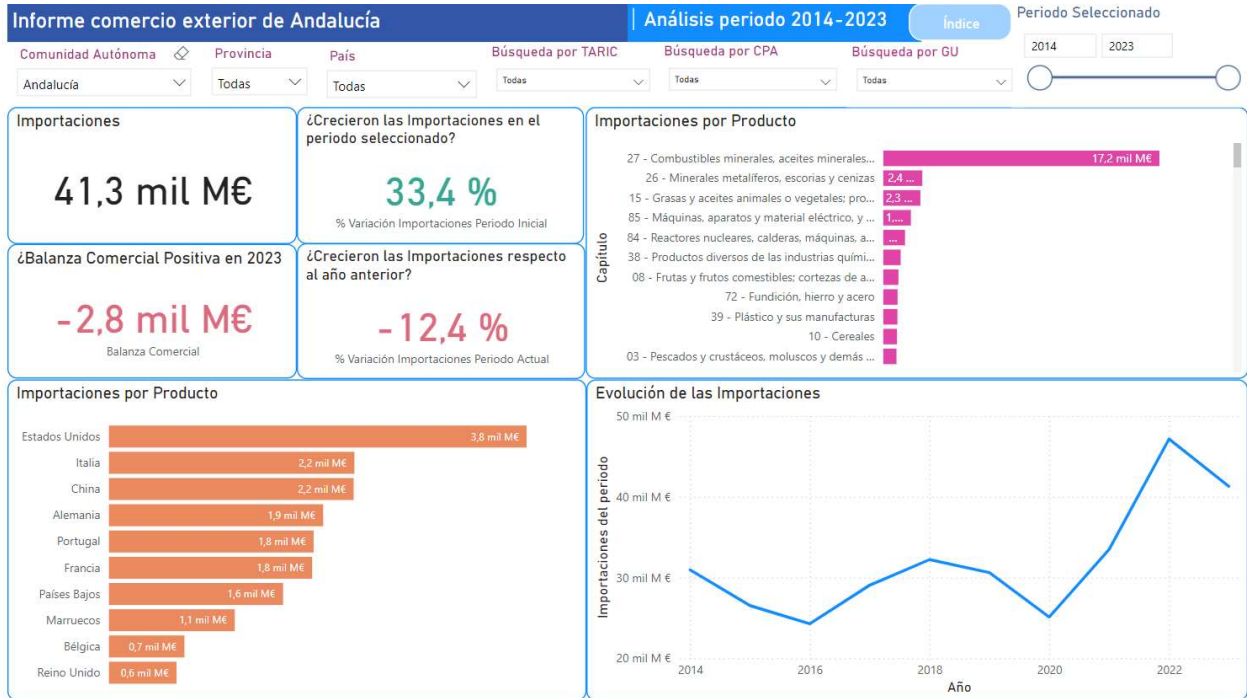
Informe comercio exterior de Andalucía | Análisis periodo 2014-2023 Índice

Periodo Seleccionado
2014 2023

Comunidad Autónoma
Andalucía

Provincia
Todas

País
Todas

Búsqueda por TARIC
Todas

Búsqueda por CPA
Todas

Búsqueda por GU
Todas

Importaciones
41,3 mil M€

¿Crecieron las Importaciones en el periodo seleccionado?
33,4 %
% Variación Importaciones Periodo Inicial

¿Balanza Comercial Positiva en 2023
-2,8 mil M€
Balanza Comercial

¿Crecieron las Importaciones respecto al año anterior?
-12,4 %
% Variación Importaciones Periodo Actual

Importaciones por Producto
Capítulo
27 - Combustibles minerales, aceites minerales... 17,2 mil M€
26 - Minerales metalíferos, escorias y cenizas 2,4 ...
15 - Grasas y aceites animales o vegetales; pro... 2,3 ...
85 - Máquinas, aparatos y material eléctrico, y ... 1,...
84 - Reactores nucleares, calderas, máquinas, a... ...
38 - Productos diversos de las industrias quími...
08 - Frutas y frutos comestibles; cortezas de a...
72 - Fundición, hierro y acero
39 - Plástico y sus manufacturas
10 - Cereales
03 - Pescados y crustáceos, moluscos y demás ...

Importaciones por Producto
| País | Importaciones |
|---|---|
| Estados Unidos | 3,8 mil M€ |
| Italia | 2,2 mil M€ |
| China | 2,2 mil M€ |
| Alemania | 1,9 mil M€ |
| Portugal | 1,8 mil M€ |
| Francia | 1,8 mil M€ |
| Países Bajos | 1,6 mil M€ |
| Marruecos | 1,1 mil M€ |
| Bélgica | 0,7 mil M€ |
| Reino Unido | 0,6 mil M€ |

Evolución de las Importaciones
Importaciones del periodo
50 mil M €
40 mil M €
30 mil M €
20 mil M €
2014 2016 2018 2020 2022
Año